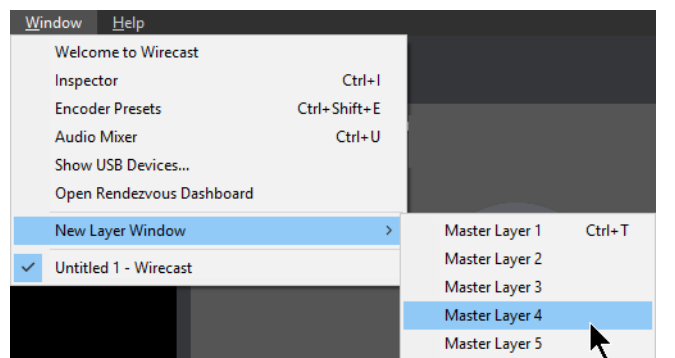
Window Help

Welcome to Wirecast
Inspector Ctrl+I
Encoder Presets Ctrl+Shift+E
Audio Mixer Ctrl+U
Show USB Devices...
Open Rendezvous Dashboard
New Layer Window >
✓ Untitled 1 - Wirecast

Master Layer 1 Ctrl+T
Master Layer 2
Master Layer 3
Master Layer 4
Master Layer 5